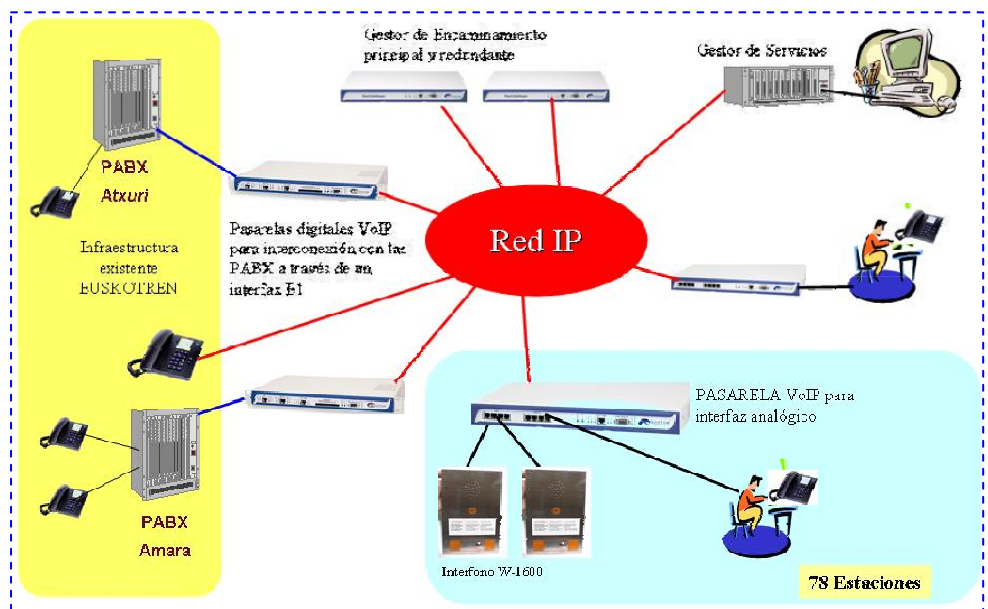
Gestor de Encaminamiento principal y redundante

Gestor de Servicios

PABX
Atxuri

Infraestructura existente EUSKOTREN

Pasarelas digitales VoIP para interconexión con las PABX a través de un interfaz E1

Red IP

PASARELA VoIP para interfaz analógico

PABX
Amara

Interfono W-1600

78 Estaciones